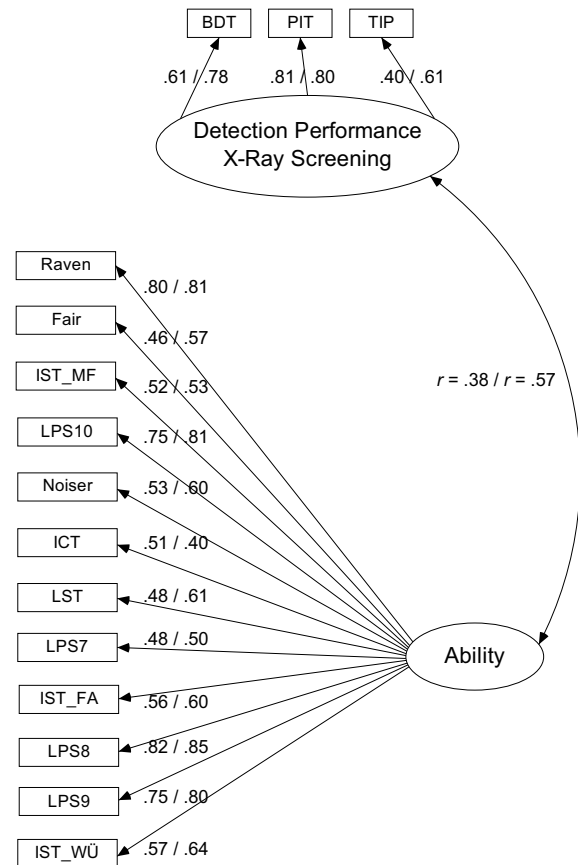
BDT
PIT
TIP
.61 / .78
.81 / .80
.40 / .61
Detection Performance X-Ray Screening

Raven
.80 / .81
Fair
.46 / .57
IST_MF
.52 / .53
LPS10
.75 / .81
Noiser
.53 / .60
ICT
.51 / .40
LST
.48 / .61
LPS7
.48 / .50
IST_FA
.56 / .60
LPS8
.82 / .85
LPS9
.75 / .80
IST_WÜ
.57 / .64

$r$ = .38 / $r$ = .57

Ability